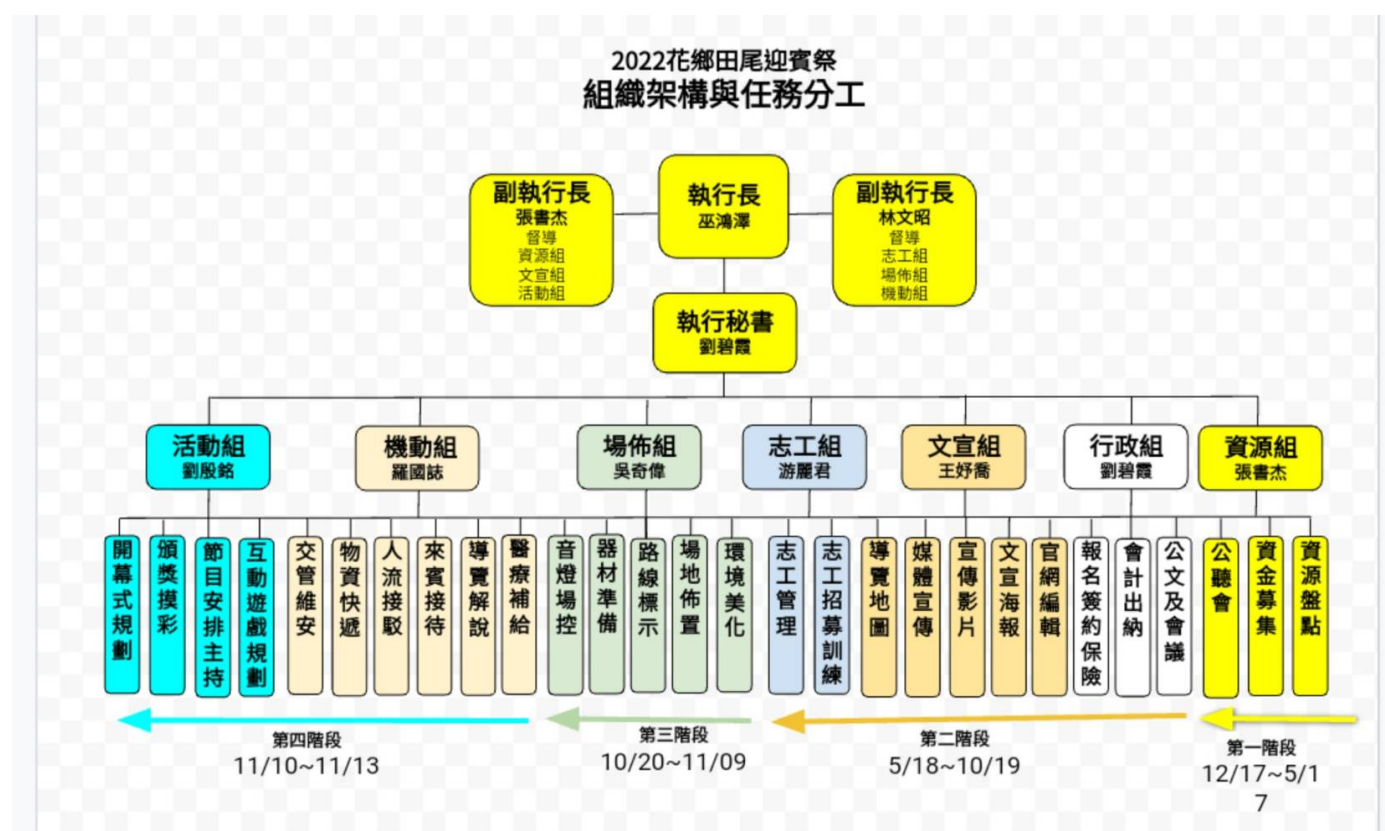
2022花鄉田尾迎賓祭
組織架構與任務分工

副執行長
張書杰
督導
資源組
文宣組
活動組

執行長
巫鴻澤

副執行長
林文昭
督導
志工組
場佈組
機動組

執行秘書
劉碧霞

活動組
劉殷銘

機動組
羅國誌

場佈組
吳奇偉

志工組
游麗君

文宣組
王妤喬

行政組
劉碧霞

資源組
張書杰

開幕式規劃

頒獎摸彩

節目安排主持

互動遊戲規劃

交管維安

物資快遞

人流接駁

來賓接待

導覽解說

醫療補給

音燈場控

器材準備

路線標示

場地佈置

環境美化

志工管理

志工招募訓練

導覽地圖

媒體宣傳

宣傳影片

文宣海報

官網編輯

報名簽約保險

會計出納

公文及會議

公聽會

資金募集

資源盤點

第四階段
11/10~11/13

第三階段
10/20~11/09

第二階段
5/18~10/19

第一階段
12/17~5/17